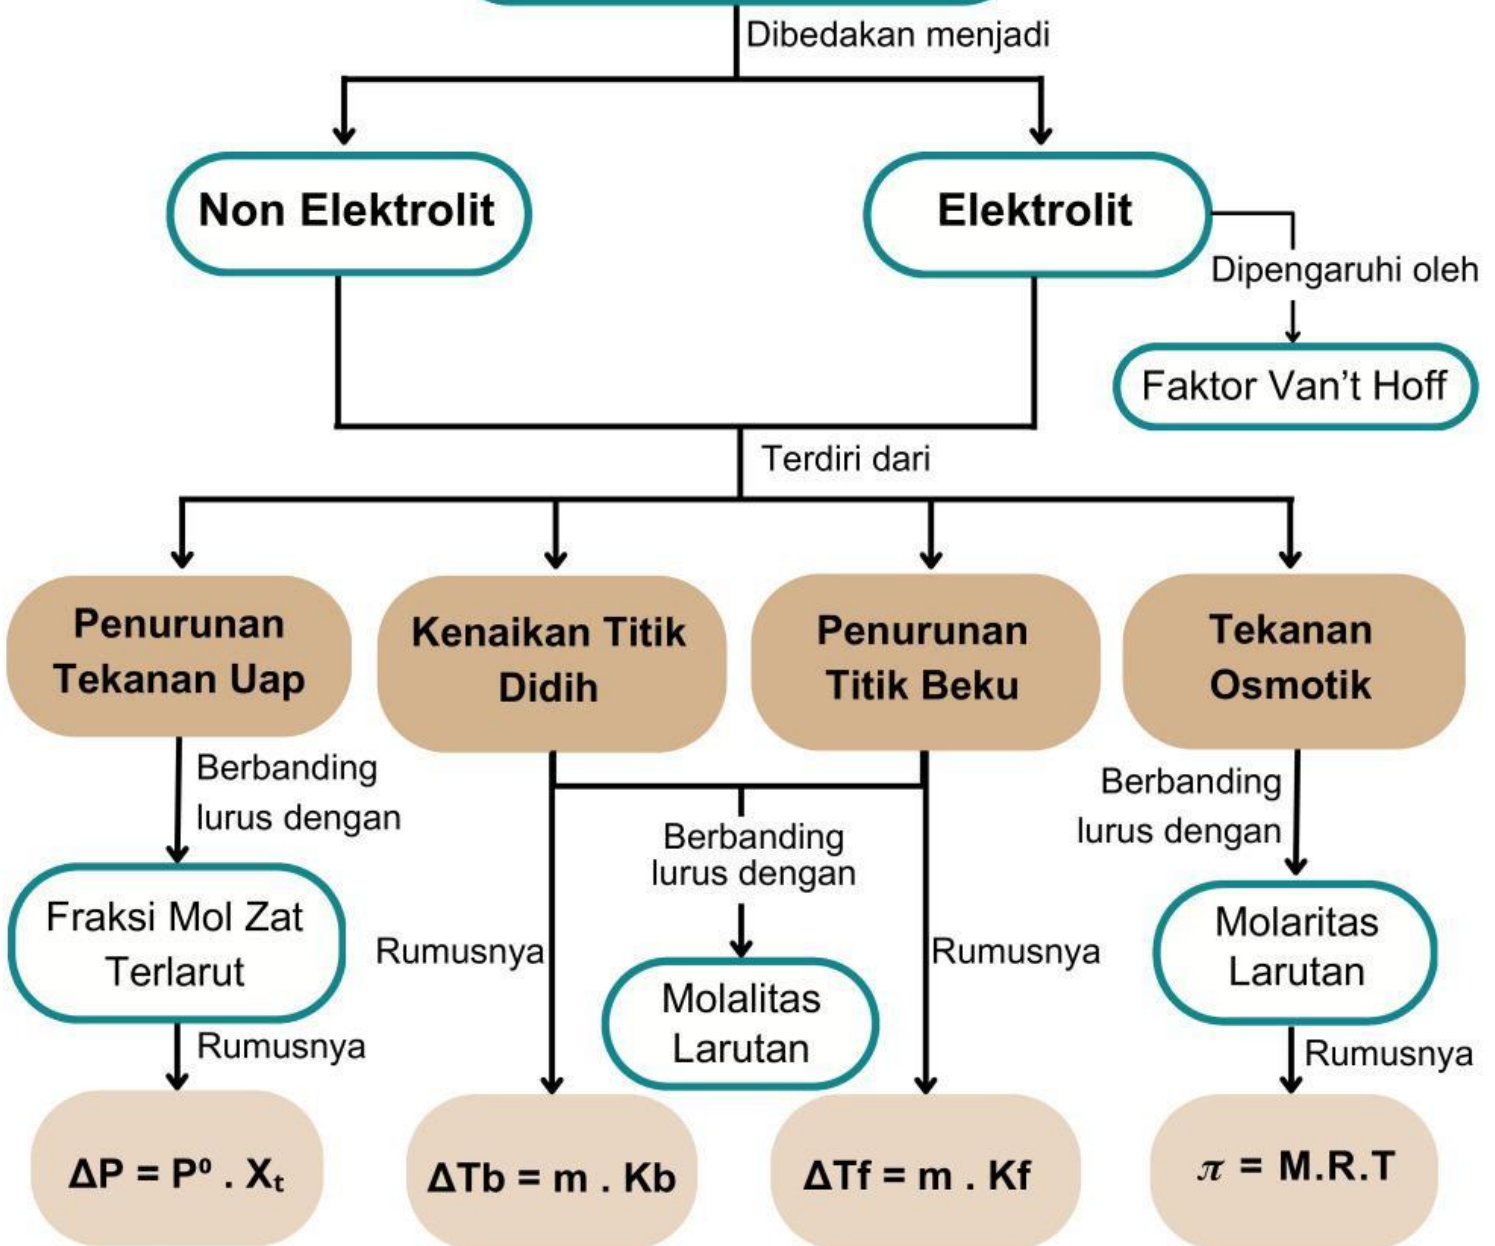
Dibedakan menjadi

Non Elektrolit

Elektrolit

Dipengaruhi oleh

Faktor Van't Hoff

Terdiri dari

Penurunan Tekanan Uap

Kenaikan Titik Didih

Penurunan Titik Beku

Tekanan Osmotik

Berbanding lurus dengan

Fraksi Mol Zat Terlarut

Rumusnya

$\Delta P = P^0 . X_t$

Rumusnya

Berbanding lurus dengan

Molalitas Larutan

Rumusnya

$\Delta Tb = m . Kb$

$\Delta Tf = m . Kf$

Berbanding lurus dengan

Molaritas Larutan

Rumusnya

$\pi$ = M.R.T